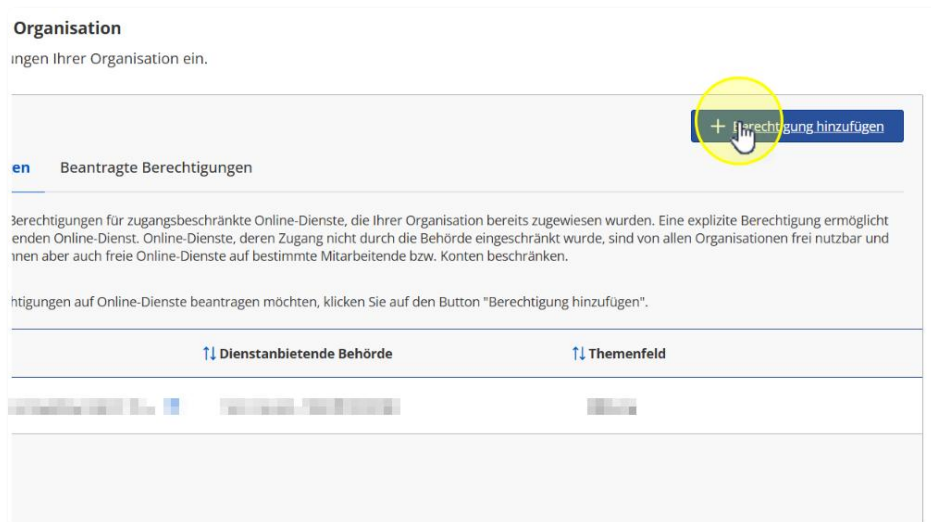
Organisation

ıngen Ihrer Organisation ein.

+ Berechtigung hinzufügen

en Beantragte Berechtigungen

Berechtigungen für zugangsbeschränkte Online-Dienste, die Ihrer Organisation bereits zugewiesen wurden. Eine explizite Berechtigung ermöglicht enden Online-Dienst. Online-Dienste, deren Zugang nicht durch die Behörde eingeschränkt wurde, sind von allen Organisationen frei nutzbar und nnen aber auch freie Online-Dienste auf bestimmte Mitarbeitende bzw. Konten beschränken.

htigungen auf Online-Dienste beantragen möchten, klicken Sie auf den Button "Berechtigung hinzufügen".

| | ⇅ Dienstanbietende Behörde | ⇅ Themenfeld |
|---|---|---|
| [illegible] | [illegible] | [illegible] |